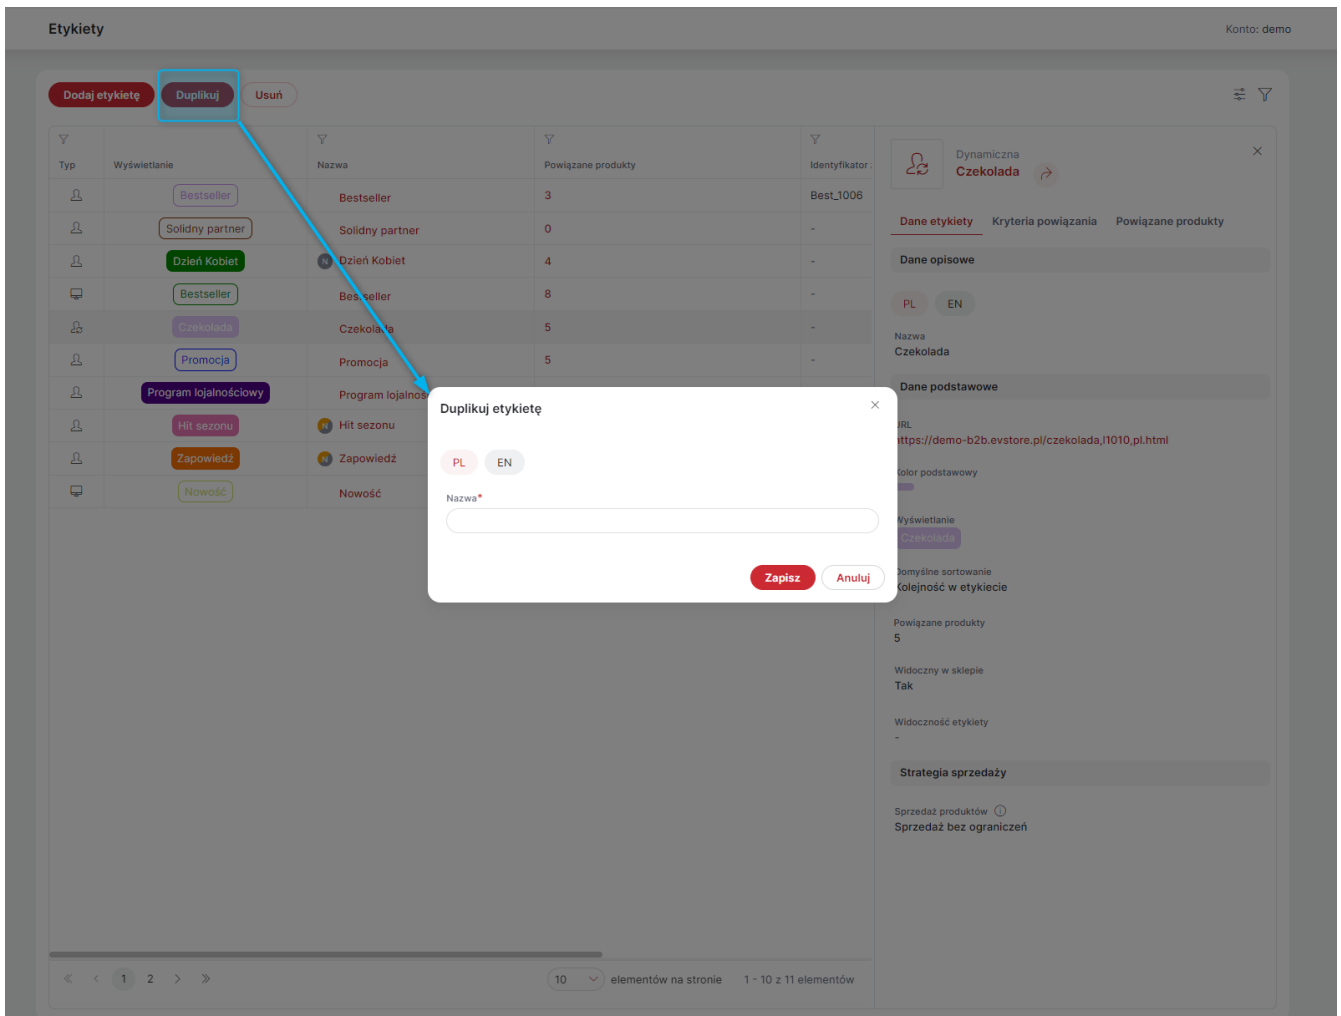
Etykiety

Konto: demo

Dodaj etykietę
Duplikuj
Usuń

| Typ | Wyświetlanie | Nazwa | Powiązane produkty | Identyfikator |
|---|---|---|---|---|
| | Bestseller | Bestseller | 3 | Best_1006 |
| | Solidny partner | Solidny partner | 0 | - |
| | Dzień Kobiet | N Dzień Kobiet | 4 | - |
| | Bestseller | Bestseller | 8 | - |
| | Czekolada | Czekolada | 5 | - |
| | Promocja | Promocja | 5 | - |
| | Program lojalnościowy | Program lojalnoś | | |
| | Hit sezonu | N Hit sezonu | | |
| | Zapowiedź | N Zapowiedź | | |
| | Nowość | Nowość | | |

1 2

10 elementów na stronie 1 - 10 z 11 elementów

Duplikuj etykietę

PL EN

Nazwa*

Zapisz Anuluj

Dynamiczna
Czekolada

Dane etykiety Kryteria powiązania Powiązane produkty

Dane opisowe

PL EN

Nazwa
Czekolada

Dane podstawowe

URL
https://demo-b2b.evstore.pl/czekolada,l1010,pl.html

Kolor podstawowy

Wyświetlanie
Czekolada

Domyślne sortowanie
Kolejność w etykiecie

Powiązane produkty
5

Widoczny w sklepie
Tak

Widoczność etykiety
-

Strategia sprzedaży

Sprzedaż produktów
Sprzedaż bez ograniczeń